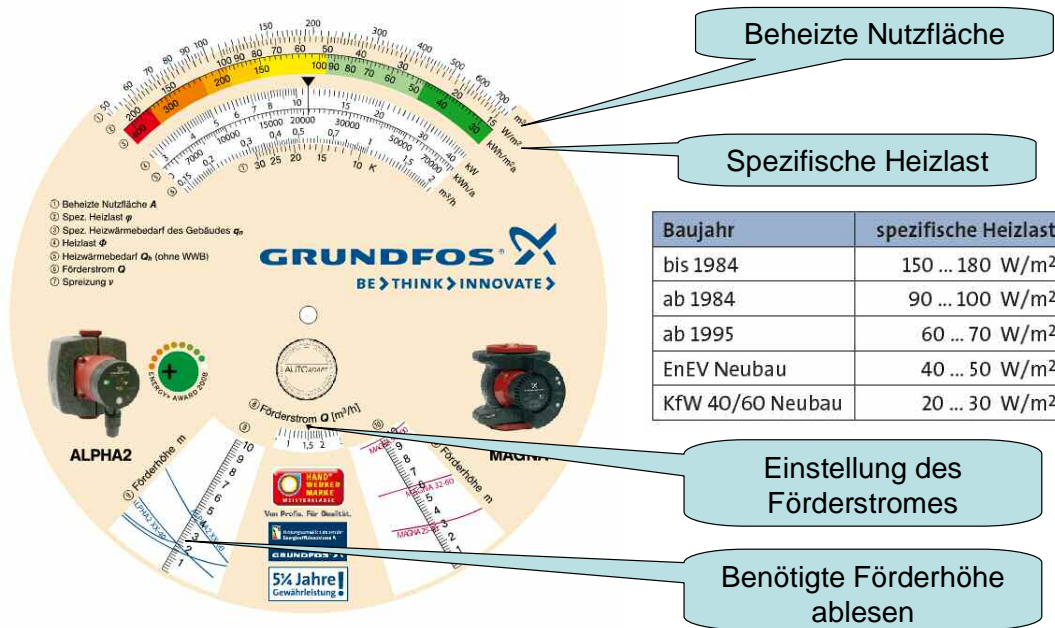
Beheizte Nutzfläche

Spezifische Heizlast

| Baujahr | spezifische Heizlast |
|---|---|
| bis 1984 | 150 ... 180 W/m² |
| ab 1984 | 90 ... 100 W/m² |
| ab 1995 | 60 ... 70 W/m² |
| EnEV Neubau | 40 ... 50 W/m² |
| KfW 40/60 Neubau | 20 ... 30 W/m² |

① Beheizte Nutzfläche A
② Spez. Heizlast φ
③ Spez. Heizwärmebedarf des Gebäudes $q_n$
④ Heizlast Φ
⑤ Heizwärmebedarf $Q_h$ (ohne WWB)
⑥ Förderstrom Q
⑦ Spreizung ν

GRUNDFOS
BE > THINK > INNOVATE >

m² W/m² kWh/m²a kW kWh/a m³/h K

ALPHA2

MAGNA

⑥ Förderstrom Q [m³/h]

⑨ Förderhöhe m

⑩ Förderhöhe m

ENERGY+ AWARD 2008

HANDWERKER MARKE

Von Profis. Für Qualität.

GRUNDFOS

5¼ Jahre! Gewährleistung

Einstellung des Förderstromes

Benötigte Förderhöhe ablesen